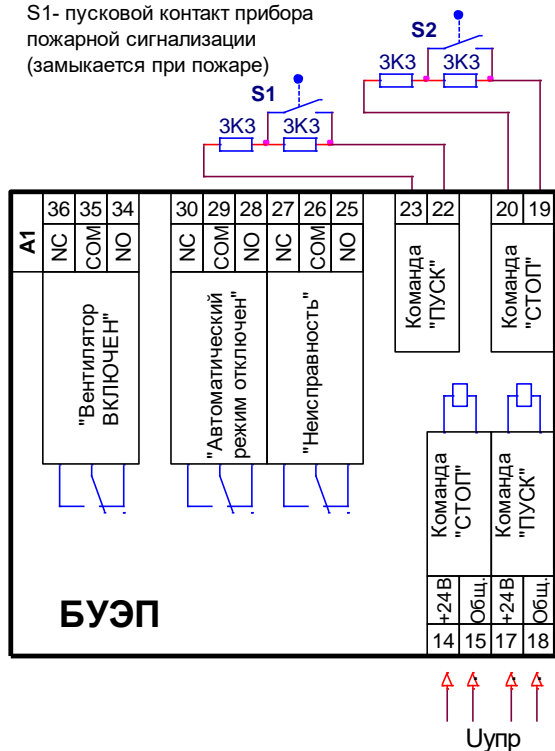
S1- пусковой контакт прибора пожарной сигнализации (замыкается при пожаре)

S2
3К3 3К3

S1
3К3 3К3

A1

36 35 34
NC COM NO
"Вентилятор ВКЛЮЧЕН"

30 29 28
NC COM NO
"Автоматический режим отключен"

27 26 25
NC COM NO
"Неисправность"

23 22
Команда "ПУСК"

20 19
Команда "СТОП"

Команда "СТОП"
+24 В Общ.
14 15

Команда "ПУСК"
+24 В Общ.
17 18

БУЭП

Uупр